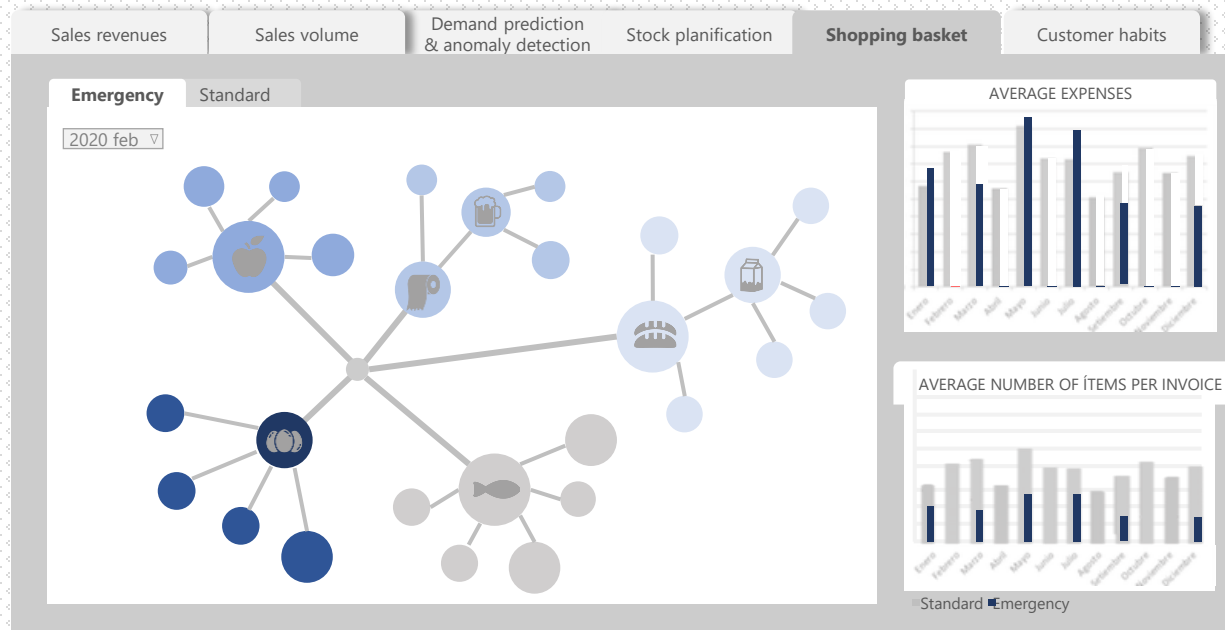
Sales revenues | Sales volume | Demand prediction & anomaly detection | Stock planification | Shopping basket | Customer habits

Emergency | Standard

2020 feb ▿

AVERAGE EXPENSES

Enero Febrero Marzo Abril Mayo Junio Julio Agosto Setiembre Octubre Noviembre Diciembre

AVERAGE NUMBER OF ÍTEMS PER INVOICE

Enero Febrero Marzo Abril Mayo Junio Julio Agosto Setiembre Octubre Noviembre Diciembre

Standard Emergency